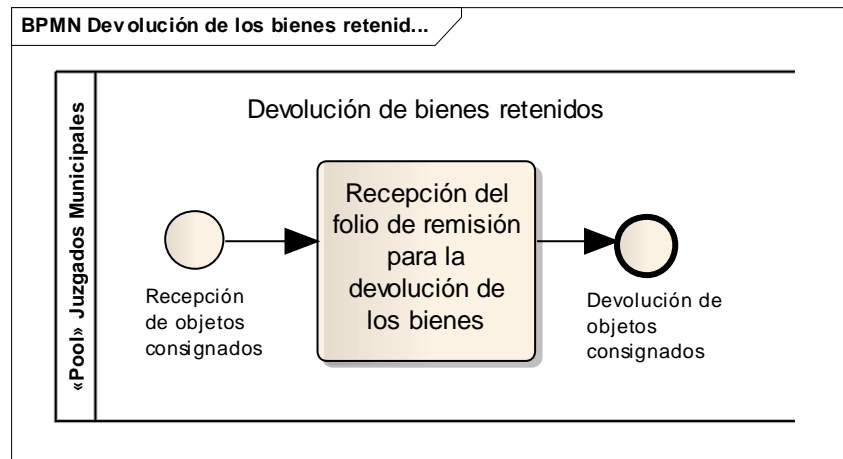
BPMN Dev olución de los bienes retenid...

«Pool» Juzgados Municipales

Devolución de bienes retenidos

Recepción de objetos consignados

Recepción del folio de remisión para la devolución de los bienes

Devolución de objetos consignados